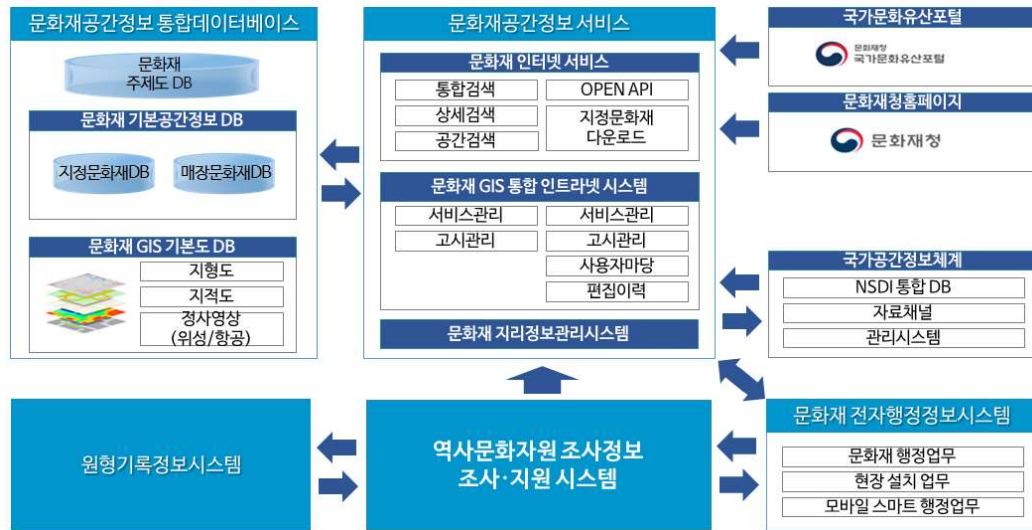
문화재공간정보 통합데이터베이스

문화재 주제도 DB

문화재 기본공간정보 DB

지정문화재DB

매장문화재DB

문화재 GIS 기본도 DB

지형도

지적도

정사영상 (위성/항공)

문화재공간정보 서비스

문화재 인터넷 서비스

통합검색

OPEN API

상세검색

공간검색

지정문화재 다운로드

문화재 GIS 통합 인트라넷 시스템

서비스관리

서비스관리

고시관리

고시관리

사용자마당

편집이력

문화재 지리정보관리시스템

국가문화유산포털

문화재청 국가문화유산포털

문화재청홈페이지

문화재청

국가공간정보체계

NSDI 통합 DB

자료채널

관리시스템

원형기록정보시스템

역사문화자원 조사정보 조사·지원 시스템

문화재 전자행정정보시스템

문화재 행정업무

현장 설치 업무

모바일 스마트 행정업무